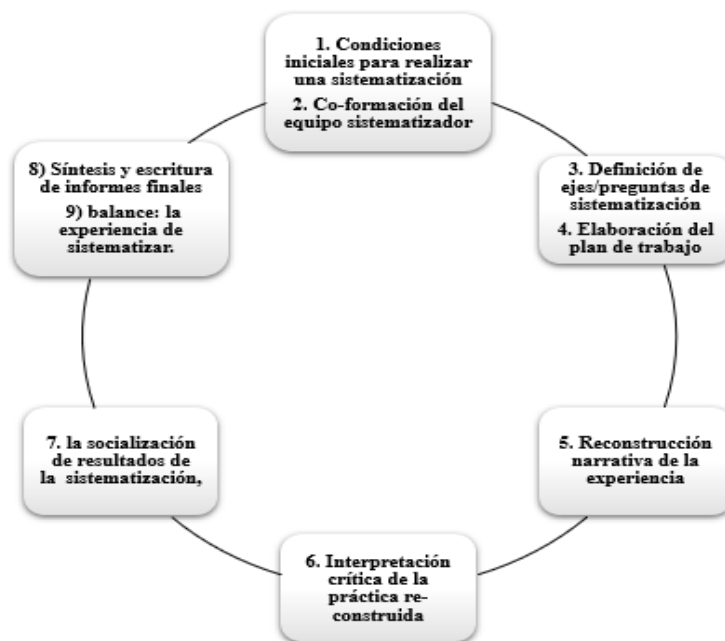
1. Condiciones iniciales para realizar una sistematización
2. Co-formación del equipo sistematizador

3. Definición de ejes/preguntas de sistematización
4. Elaboración del plan de trabajo

5. Reconstrucción narrativa de la experiencia

6. Interpretación crítica de la práctica re-construida

7. la socialización de resultados de la sistematización,

8) Síntesis y escritura de informes finales
9) balance: la experiencia de sistematizar.